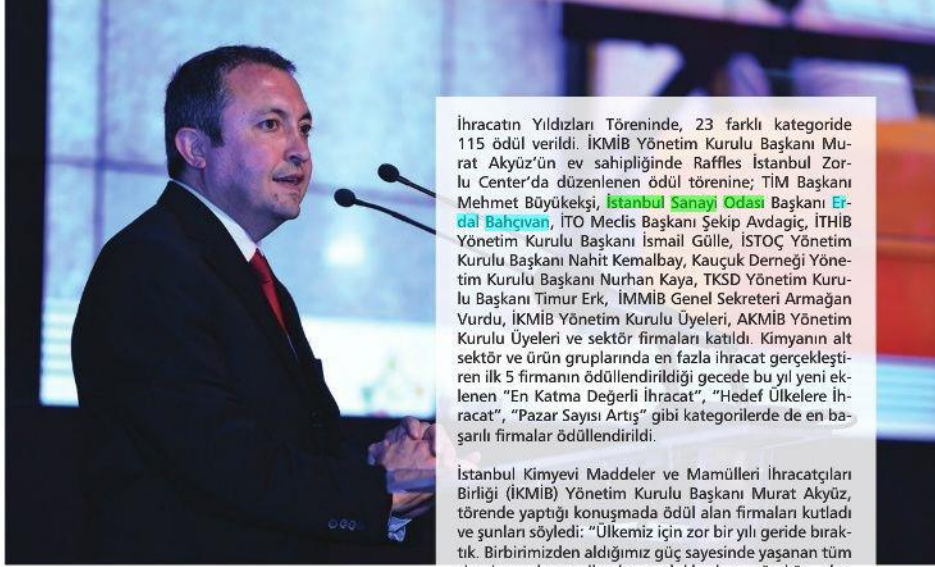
İhracatın Yıldızları Töreninde, 23 farklı kategoride 115 ödül verildi. İKMİB Yönetim Kurulu Başkanı Murat Akyüz'ün ev sahipliğinde Raffles İstanbul Zorlu Center'da düzenlenen ödül törenine; TİM Başkanı Mehmet Büyükekşi, İstanbul Sanayi Odası Başkanı Erdal Bahçıvan, İTO Meclis Başkanı Şekip Avdagiç, İTHİB Yönetim Kurulu Başkanı İsmail Gülle, İSTOÇ Yönetim Kurulu Başkanı Nahit Kemalbay, Kauçuk Derneği Yönetim Kurulu Başkanı Nurhan Kaya, TKSD Yönetim Kurulu Başkanı Timur Erk, İMMİB Genel Sekreteri Armağan Vurdu, İKMİB Yönetim Kurulu Üyeleri, AKMİB Yönetim Kurulu Üyeleri ve sektör firmaları katıldı. Kimyanın alt sektör ve ürün gruplarında en fazla ihracat gerçekleştiren ilk 5 firmanın ödüllendirildiği gecede bu yıl yeni eklenen "En Katma Değerli İhracat", "Hedef Ülkelere İhracat", "Pazar Sayısı Artış" gibi kategorilerde de en başarılı firmalar ödüllendirildi.

İstanbul Kimyevi Maddeler ve Mamülleri İhracatçıları Birliği (İKMİB) Yönetim Kurulu Başkanı Murat Akyüz, törende yaptığı konuşmada ödül alan firmaları kutladı ve şunları söyledi: "Ülkemiz için zor bir yılı geride bıraktık. Birbirimizden aldığımız güç sayesinde yaşanan tüm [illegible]